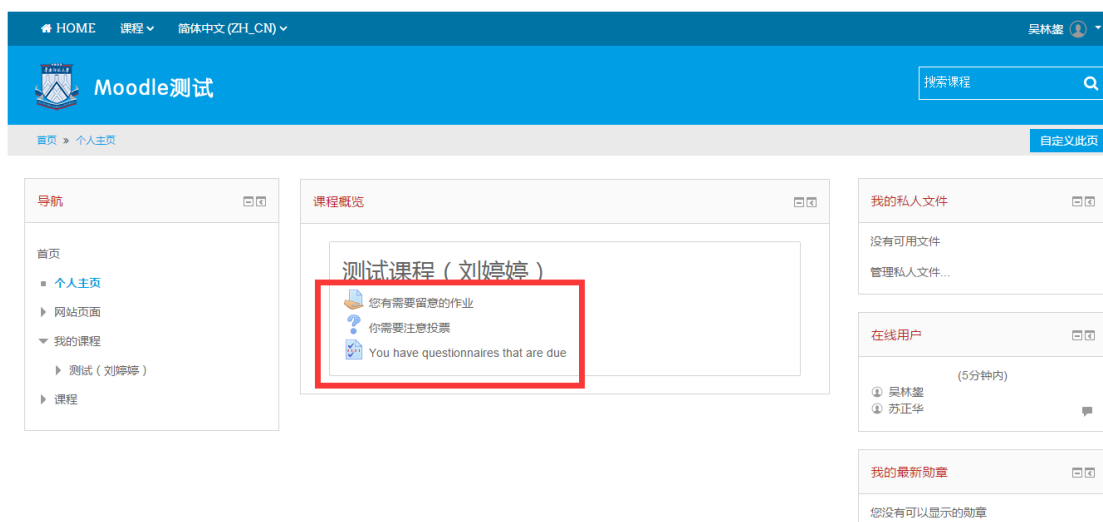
HOME 课程 简体中文 (ZH_CN) 吴林鋆

Moodle测试

搜索课程

首页 » 个人主页

自定义此页

导航

首页
个人主页
网站页面
我的课程
测试（刘婷婷）
课程

课程概览

测试课程（刘婷婷）

您有需要留意的作业
你需要注意投票
You have questionnaires that are due

我的私人文件

没有可用文件
管理私人文件...

在线用户

(5分钟内)
吴林鋆
苏正华

我的最新勋章

您没有可以显示的勋章